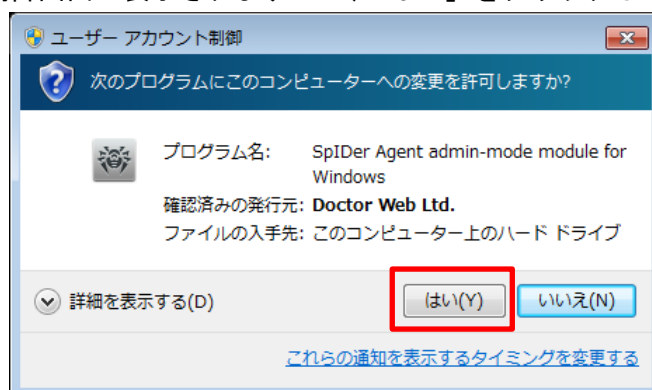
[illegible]

ユーザー アカウント制御

次のプログラムにこのコンピューターへの変更を許可しますか?

プログラム名: SpIDer Agent admin-mode module for Windows
確認済みの発行元: Doctor Web Ltd.
ファイルの入手先: このコンピューター上のハード ドライブ

詳細を表示する(D)

はい(Y)

いいえ(N)

これらの通知を表示するタイミングを変更する